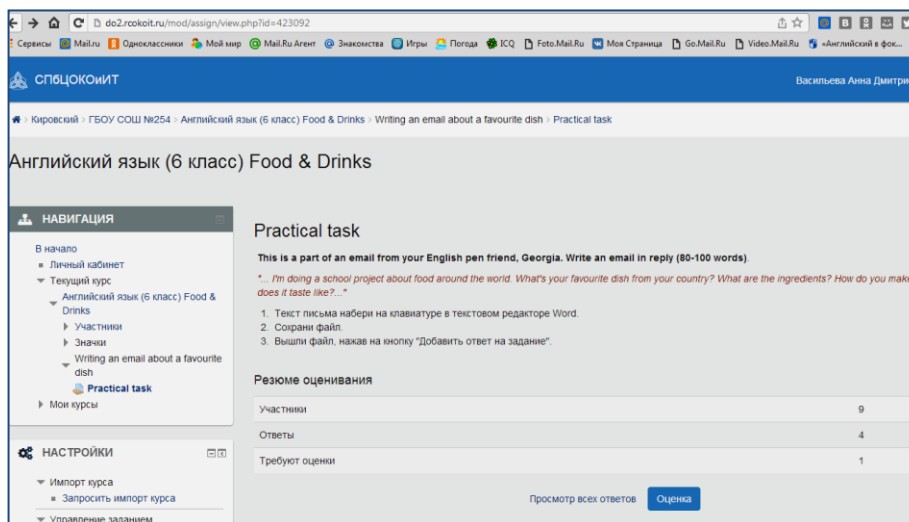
do2.rcokoit.ru/mod/assign/view.php?id=423092

Сервисы Mail.ru Одноклассники Мой мир Mail.Ru Агент Знакомства Игры Погода ICQ Foto.Mail.Ru Моя Страница Go.Mail.Ru Video.Mail.Ru «Английский в фок...

СПбЦОКОиИТ

Васильева Анна Дмитри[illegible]

Кировский › ГБОУ СОШ №254 › Английский язык (6 класс) Food & Drinks › Writing an email about a favourite dish › Practical task

Английский язык (6 класс) Food & Drinks

НАВИГАЦИЯ

В начало
Личный кабинет
Текущий курс
Английский язык (6 класс) Food & Drinks
Участники
Значки
Writing an email about a favourite dish
Practical task
Мои курсы

НАСТРОЙКИ

Импорт курса
Запросить импорт курса
Управление заданием

Practical task

This is a part of an email from your English pen friend, Georgia. Write an email in reply (80-100 words).

"... I'm doing a school project about food around the world. What's your favourite dish from your country? What are the ingredients? How do you mak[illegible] does it taste like?..."

1. Текст письма набери на клавиатуре в текстовом редакторе Word.
2. Сохрани файл.
3. Вышли файл, нажав на кнопку "Добавить ответ на задание".

Резюме оценивания

| | |
|---|---|
| Участники | 9 |
| Ответы | 4 |
| Требуют оценки | 1 |

Просмотр всех ответов Оценка